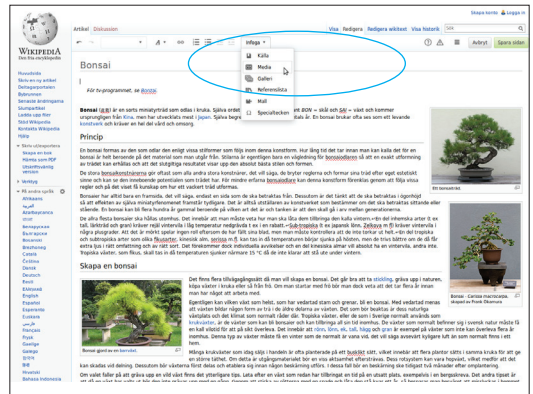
Skapa konto Logga in

Artikel Diskussion

Visa Redigera Redigera wikitext Visa historik Sök

Infoga

Källa
Media
Galleri
Referenslista
Mall
Specialtecken

Avbryt Spara sidan

WIKIPEDIA
Den fria encyklopedin

Huvudsida
Slumpartikel
Deltagarportalen
Bybrunnen
Senaste ändringarna
Slumpartikel
Ladda upp filer
Stöd Wikipedia
Kontakta Wikipedia
Hjälp

Skriv ut/exportera
Skapa en bok
Ladda ned som PDF
Utskriftsvänlig version

Verktyg

På andra språk
Afrikaans
العربية
Azərbaycanca
Български
Bosanski
Català
Čeština
Dansk
Deutsch
Eesti
Ελληνικά
English
Español
Esperanto
Euskara
فارسی
Français
Frysk
Gaeilge
Galego
한국어
Hrvatski
Bahasa Indonesia

Bonsai

För tv-programmet, se Bonsai.

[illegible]

Princip

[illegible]

Ett bonsaiträd.

Skapa en bonsai

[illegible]

Bonsai grovt av en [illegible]

Bonsai - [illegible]

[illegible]